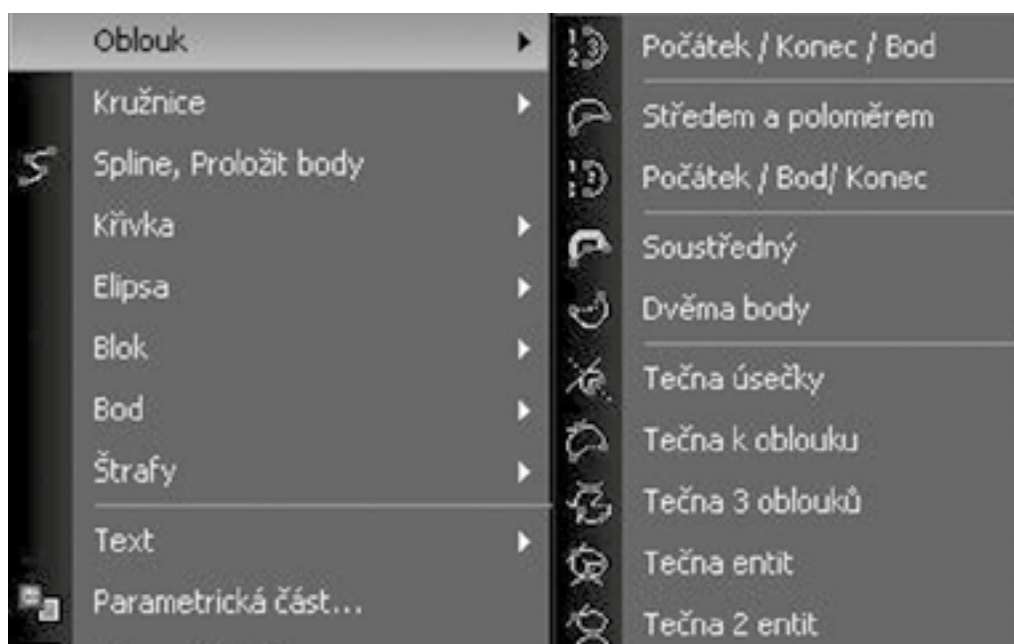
Oblouk
Kružnice
Spline, Proložit body
Křivka
Elipsa
Blok
Bod
Štrafy
Text
Parametrická část...

Počátek / Konec / Bod
Středem a poloměrem
Počátek / Bod/ Konec
Soustředný
Dvěma body
Tečna úsečky
Tečna k oblouku
Tečna 3 oblouků
Tečna entit
Tečna 2 entit